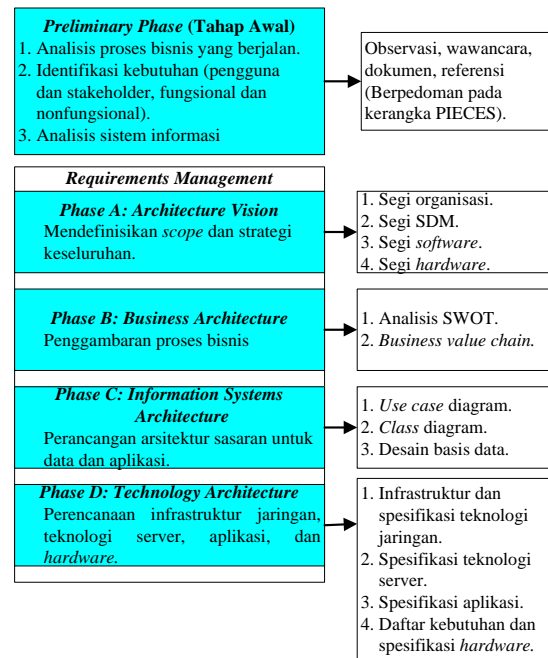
*Preliminary Phase* **(Tahap Awal)**
1. Analisis proses bisnis yang berjalan.
2. Identifikasi kebutuhan (pengguna dan stakeholder, fungsional dan nonfungsional).
3. Analisis sistem informasi

Observasi, wawancara, dokumen, referensi (Berpedoman pada kerangka PIECES).

*Requirements Management*

***Phase A: Architecture Vision***
Mendefinisikan *scope* dan strategi keseluruhan.

1. Segi organisasi.
2. Segi SDM.
3. Segi *software*.
4. Segi *hardware*.

***Phase B: Business Architecture***
Penggambaran proses bisnis

1. Analisis SWOT.
2. *Business value chain.*

***Phase C: Information Systems Architecture***
Perancangan arsitektur sasaran untuk data dan aplikasi.

1. *Use case* diagram.
2. *Class* diagram.
3. Desain basis data.

***Phase D: Technology Architecture***
Perencanaan infrastruktur jaringan, teknologi server, aplikasi, dan *hardware.*

1. Infrastruktur dan spesifikasi teknologi jaringan.
2. Spesifikasi teknologi server.
3. Spesifikasi aplikasi.
4. Daftar kebutuhan dan spesifikasi *hardware*.